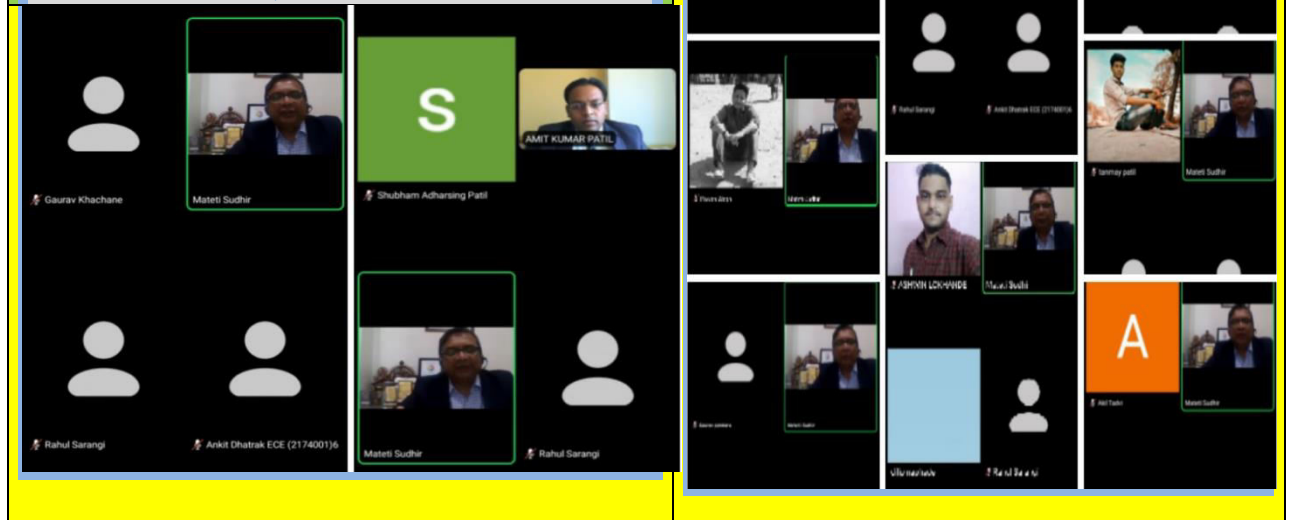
Gaurav Khachane

Mateti Sudhir

S

Shubham Adharsing Patil

AMIT KUMAR PATIL

Rahul Sarangi

Ankit Dhatrak ECE (2174001)6

Mateti Sudhir

Rahul Sarangi

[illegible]

Mateti Sudhir

Rahul Sarangi

Ankit Dhatrak ECE (2174001)6

tanmay patil

Mateti Sudhir

ASHWIN LOKHANDE

Mateti Sudhir

A

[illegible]

Mateti Sudhir

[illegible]

Mateti Sudhir

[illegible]

Rahul Sarangi